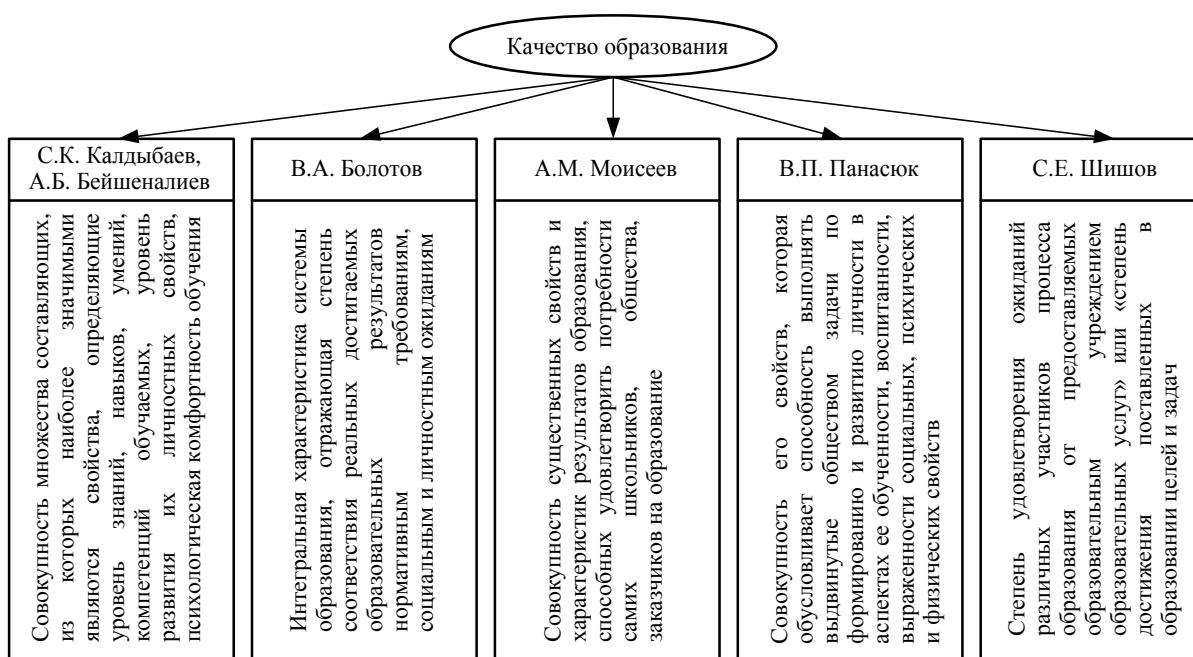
Качество образования

С.К. Калдыбаев, А.Б. Бейшеналиев

Совокупность множества составляющих, из которых наиболее значимыми являются свойства, определяющие уровень знаний, навыков, умений, компетенций обучаемых, уровень развития их личностных свойств, психологическая комфортность обучения

В.А. Болотов

Интегральная характеристика системы образования, отражающая степень соответствия реальных достигаемых образовательных результатов нормативным требованиям, социальным и личностным ожиданиям

А.М. Моисеев

Совокупность существенных свойств и характеристик результатов образования, способных удовлетворить потребности самих школьников, общества, заказчиков на образование

В.П. Панасюк

Совокупность его свойств, которая обусловливает способность выполнять выдвинутые обществом задачи по формированию и развитию личности в аспектах ее обученности, воспитанности, выраженности социальных, психических и физических свойств

С.Е. Шишов

Степень удовлетворения ожиданий различных участников процесса образования от предоставляемых образовательным учреждением образовательных услуг» или «степень достижения поставленных в образовании целей и задач